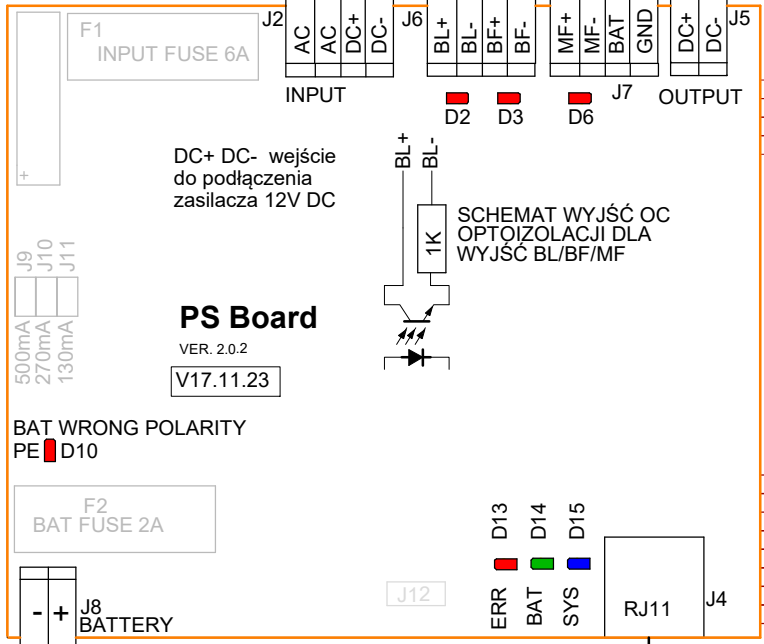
F1
INPUT FUSE 6A

J2 AC AC DC+ DC- J6 BL+ BL- BF+ BF- MF+ MF- BAT GND DC+ DC- J5

INPUT

D2 D3 D6 J7 OUTPUT

BL+ BL-

DC+ DC- wejście do podłączenia zasilacza 12V DC

SCHEMAT WYJŚĆ OC OPTOIZOLACJI DLA WYJŚĆ BL/BF/MF

1K

J9 J10 J11

500mA 270mA 130mA

PS Board

VER. 2.0.2

V17.11.23

BAT WRONG POLARITY
PE D10

F2
BAT FUSE 2A

D13 D14 D15

ERR BAT SYS

RJ11 J4

J12

- + J8
BATTERY